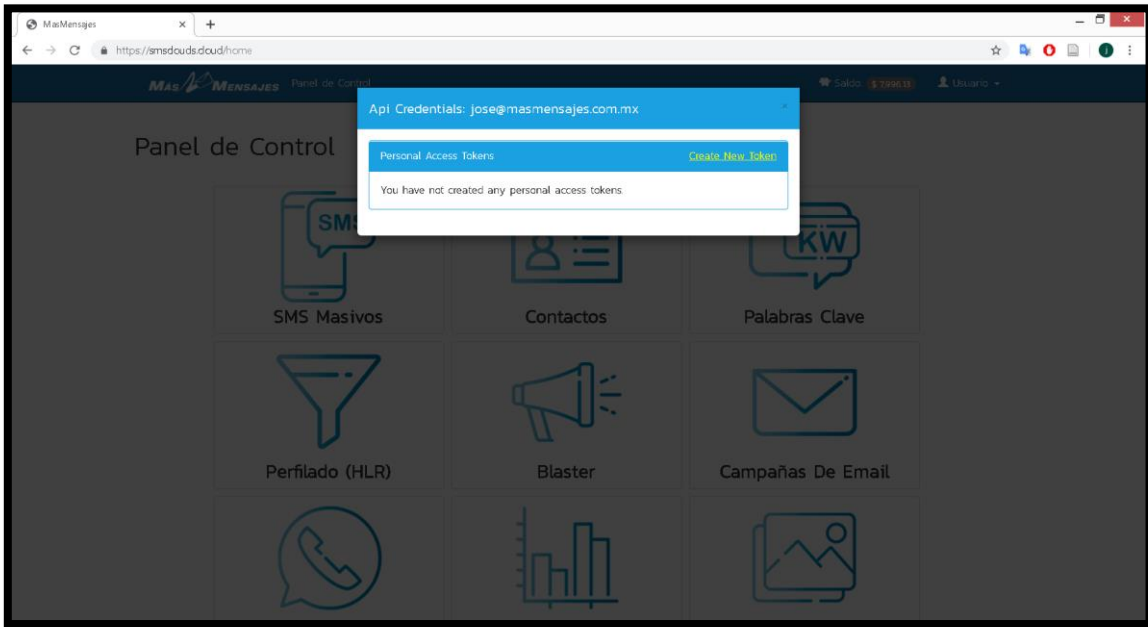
MasMensajes

https://smsclouds.cloud/home

MasMensajes Panel de Control

Saldo $ 7996.13

Usuario

Panel de Control

Api Credentials: jose@masmensajes.com.mx

×

Personal Access Tokens

Create New Token

You have not created any personal access tokens

SMS

SMS Masivos

Contactos

KW

Palabras Clave

Perfilado (HLR)

Blaster

Campañas De Email